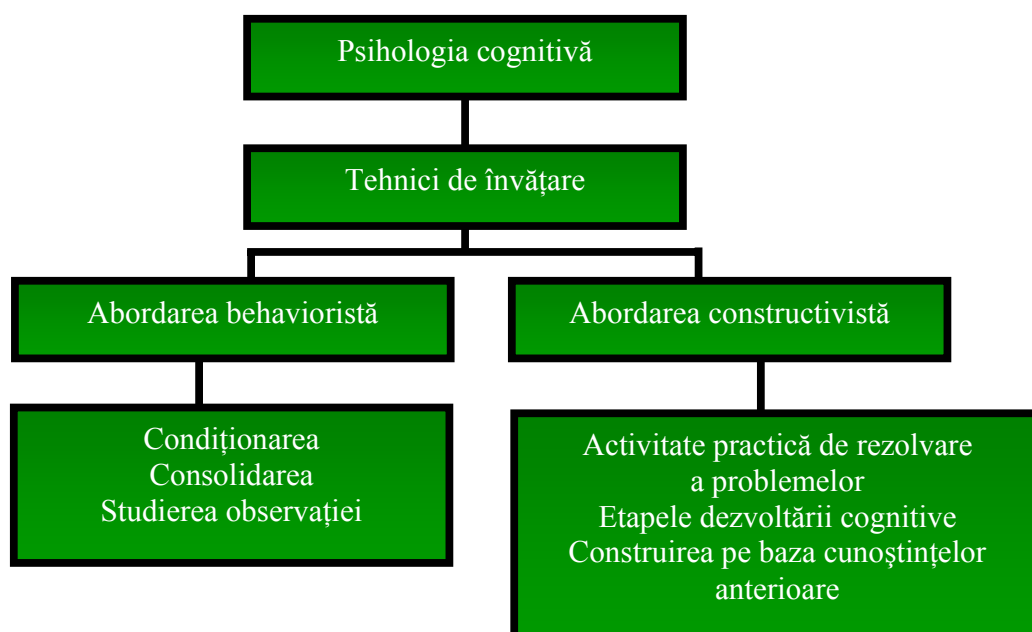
Psihologia cognitivă

Tehnici de învățare

Abordarea behavioristă

Abordarea constructivistă

Condiționarea
Consolidarea
Studierea observației

Activitate practică de rezolvare a problemelor
Etapele dezvoltării cognitive
Construirea pe baza cunoştințelor anterioare